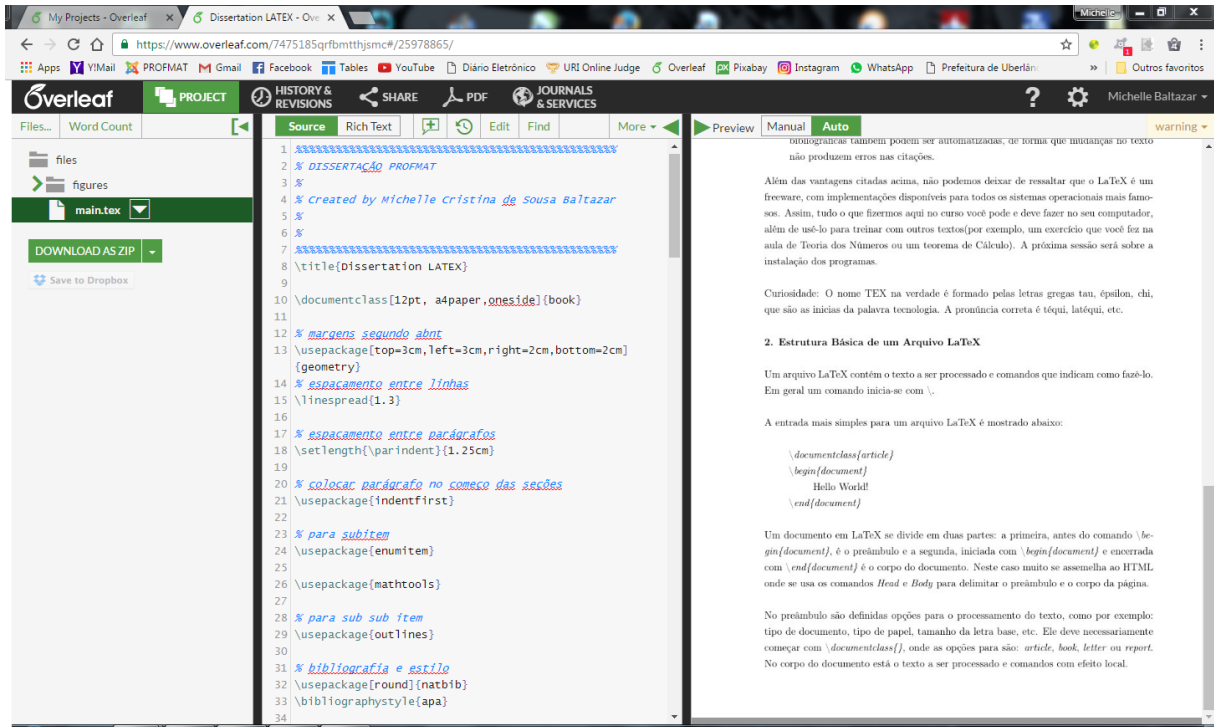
My Projects - Overleaf × Dissertation LATEX - Ove ×

Michelle

https://www.overleaf.com/7475185qrfbmtthjsmc#/25978865/

Apps Y!Mail PROFMAT Gmail Facebook Tables YouTube Diário Eletrônico URI Online Judge Overleaf Pixabay Instagram WhatsApp Prefeitura de Uberlân » Outros favoritos

Overleaf PROJECT HISTORY & REVISIONS SHARE PDF JOURNALS & SERVICES ? Michelle Baltazar

Files... Word Count

files
figures
main.tex

DOWNLOAD AS ZIP
Save to Dropbox

Source Rich Text Edit Find More

1 %%%%%%%%%%%%%%%%%%%%%%%%%%%%%%%%%%%%%%%%
2 % DISSERTAÇÃO PROFMAT
3 %
4 % Created by Michelle Cristina de Sousa Baltazar
5 %
6 %
7 %%%%%%%%%%%%%%%%%%%%%%%%%%%%%%%%%%%%%%%%
8 \title{Dissertation LATEX}
9
10 \documentclass[12pt, a4paper,oneside]{book}
11
12 % margens segundo abnt
13 \usepackage[top=3cm,left=3cm,right=2cm,bottom=2cm]{geometry}
14 % espaçamento entre linhas
15 \linespread{1.3}
16
17 % espaçamento entre parágrafos
18 \setlength{\parindent}{1.25cm}
19
20 % colocar parágrafo no começo das seções
21 \usepackage{indentfirst}
22
23 % para subitem
24 \usepackage{enumitem}
25
26 \usepackage{mathtools}
27
28 % para sub sub item
29 \usepackage{outlines}
30
31 % bibliografia e estilo
32 \usepackage[round]{natbib}
33 \bibliographystyle{apa}
34

Preview Manual Auto warning

bibliográficas também podem ser automatizadas, de forma que mudanças no texto não produzem erros nas citações.

Além das vantagens citadas acima, não podemos deixar de ressaltar que o LaTeX é um freeware, com implementações disponíveis para todos os sistemas operacionais mais famosos. Assim, tudo o que fizermos aqui no curso você pode e deve fazer no seu computador, além de usé-lo para treinar com outros textos(por exemplo, um exercício que você fez na aula de Teoria dos Números ou um teorema de Cálculo). A próxima sessão será sobre a instalação dos programas.

Curiosidade: O nome TEX na verdade é formado pelas letras gregas tau, épsilon, chi, que são as inicias da palavra tecnologia. A pronúncia correta é têqui, latêqui, etc.

2. Estrutura Básica de um Arquivo LaTeX

Um arquivo LaTeX contém o texto a ser processado e comandos que indicam como fazê-lo. Em geral um comando inicia-se com \.

A entrada mais simples para um arquivo LaTeX é mostrado abaixo:

\documentclass{article}
\begin{document}
Hello World!
\end{document}

Um documento em LaTeX se divide em duas partes: a primeira, antes do comando \begin{document}, é o preâmbulo e a segunda, iniciada com \begin{document} e encerrada com \end{document} é o corpo do documento. Neste caso muito se assemelha ao HTML onde se usa os comandos Head e Body para delimitar o preâmbulo e o corpo da página.

No preâmbulo são definidas opções para o processamento do texto, como por exemplo: tipo de documento, tipo de papel, tamanho da letra base, etc. Ele deve necessariamente começar com \documentclass{}, onde as opções para são: article, book, letter ou report. No corpo do documento está o texto a ser processado e comandos com efeito local.